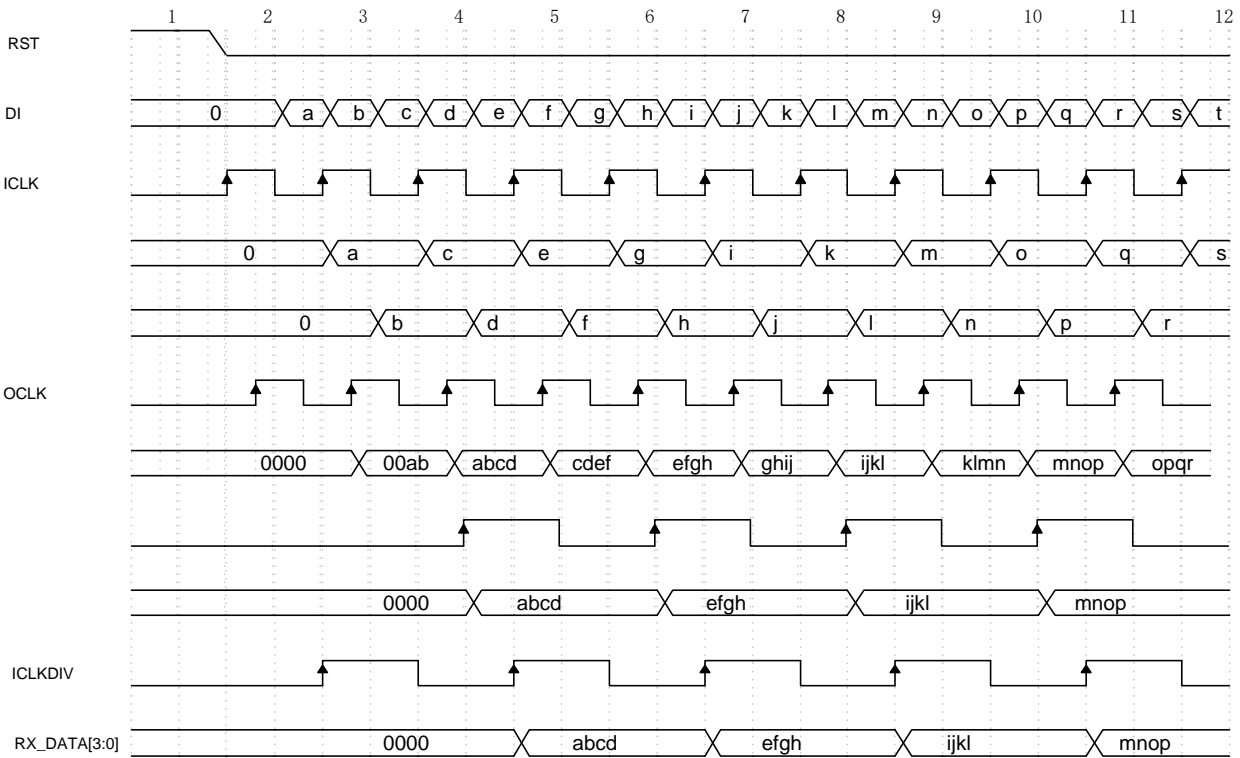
1 2 3 4 5 6 7 8 9 10 11 12

RST

DI 0 a b c d e f g h i j k l m n o p q r s t

ICLK

0 a c e g i k m o q s

0 b d f h j l n p r

OCLK

0000 00ab abcd cdef efgh ghij ijkl klmn mnop opqr

0000 abcd efgh ijkl mnop

ICLKDIV

RX_DATA[3:0] 0000 abcd efgh ijkl mnop